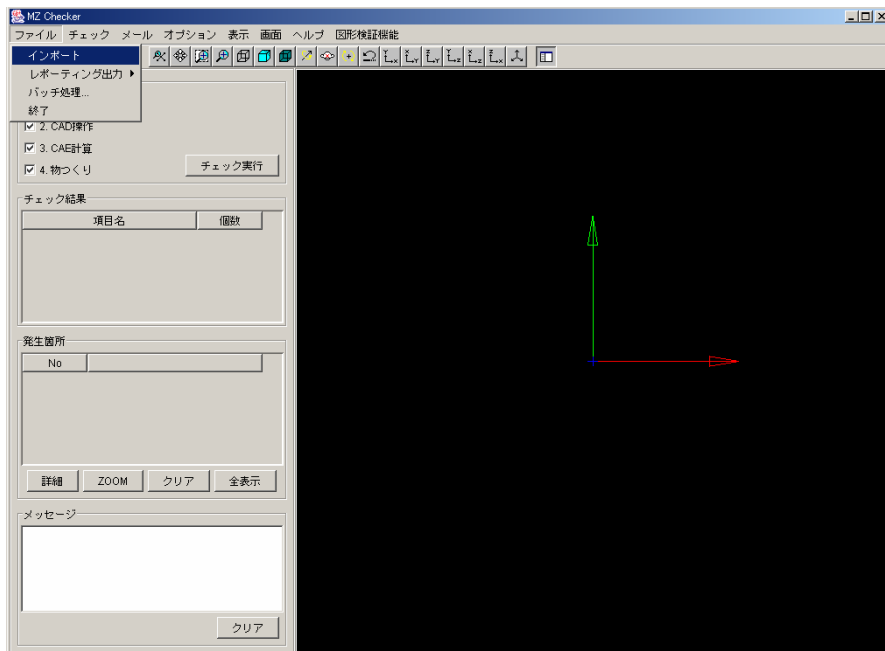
MZ Checker

ファイル チェック メール オプション 表示 画面 ヘルプ 図形検証機能

インポート
レポーティング出力 ▸
バッチ処理...
終了

☑ 2. CAD操作
☑ 3. CAE計算
☑ 4. 物つくり

チェック実行

チェック結果

| 項目名 | 個数 |
|---|---|

発生箇所

| No | |
|---|---|

詳細 ZOOM クリア 全表示

メッセージ

クリア